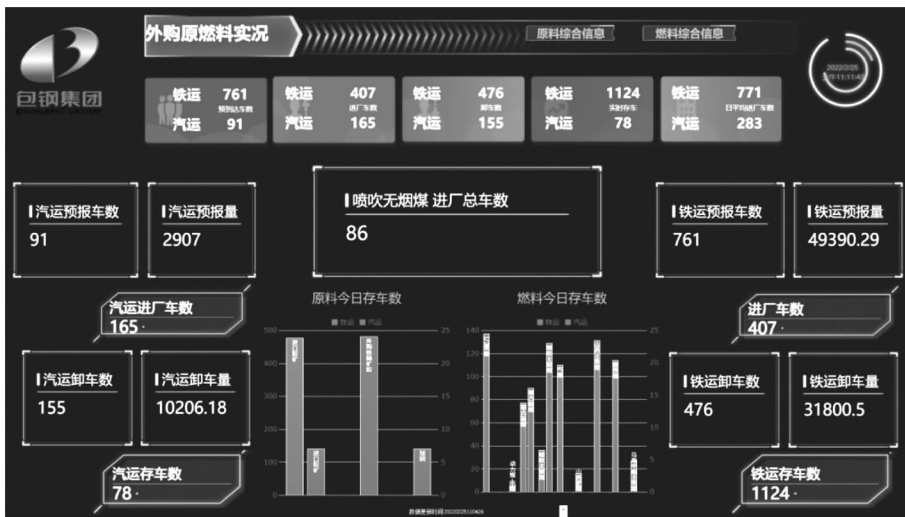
包钢集团

外购原燃料实况

原料综合信息

燃料综合信息

2022/2/25
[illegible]11:15:45

| 铁运 | 761 | 铁运 | 407 | 铁运 | 476 | 铁运 | 1124 | 铁运 | 771 |
|---|---|---|---|---|---|---|---|---|---|
| | 预到达车数 | | 进厂车数 | | 卸车数 | | 实时存车 | | 日平均进厂车数 |
| 汽运 | 91 | 汽运 | 165 | 汽运 | 155 | 汽运 | 78 | 汽运 | 283 |

汽运预报车数
91

汽运预报量
2907

喷吹无烟煤 进厂总车数
86

铁运预报车数
761

铁运预报量
49390.29

汽运进厂车数
165

原料今日存车数

燃料今日存车数

进厂车数
407

汽运卸车数
155

汽运卸车量
10206.18

铁运卸车数
476

铁运卸车量
31800.5

汽运存车数
78

铁运存车数
1124

铁运 汽运

500 400 300 200 100 0

25 20 15 10 5 0

140 120 100 80 60 40 20 0

数据更新时间 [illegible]